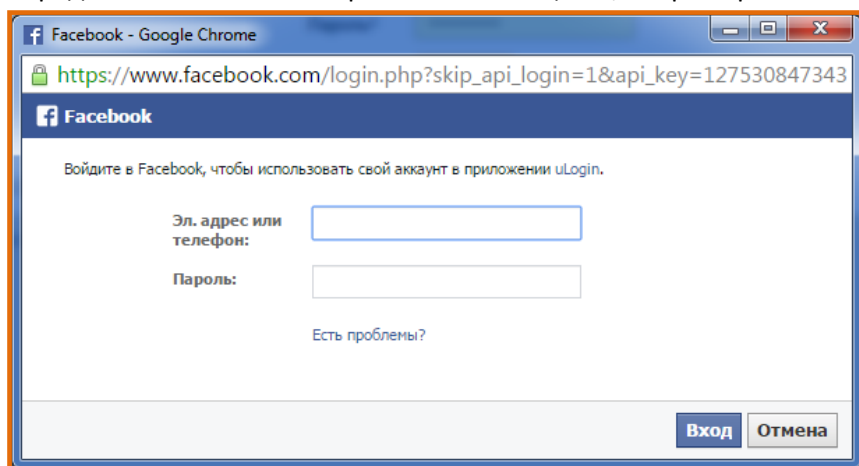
Facebook - Google Chrome

https://www.facebook.com/login.php?skip_api_login=1&api_key=127530847343

Facebook

Войдите в Facebook, чтобы использовать свой аккаунт в приложении uLogin.

Эл. адрес или телефон:

Пароль:

Есть проблемы?

Вход

Отмена